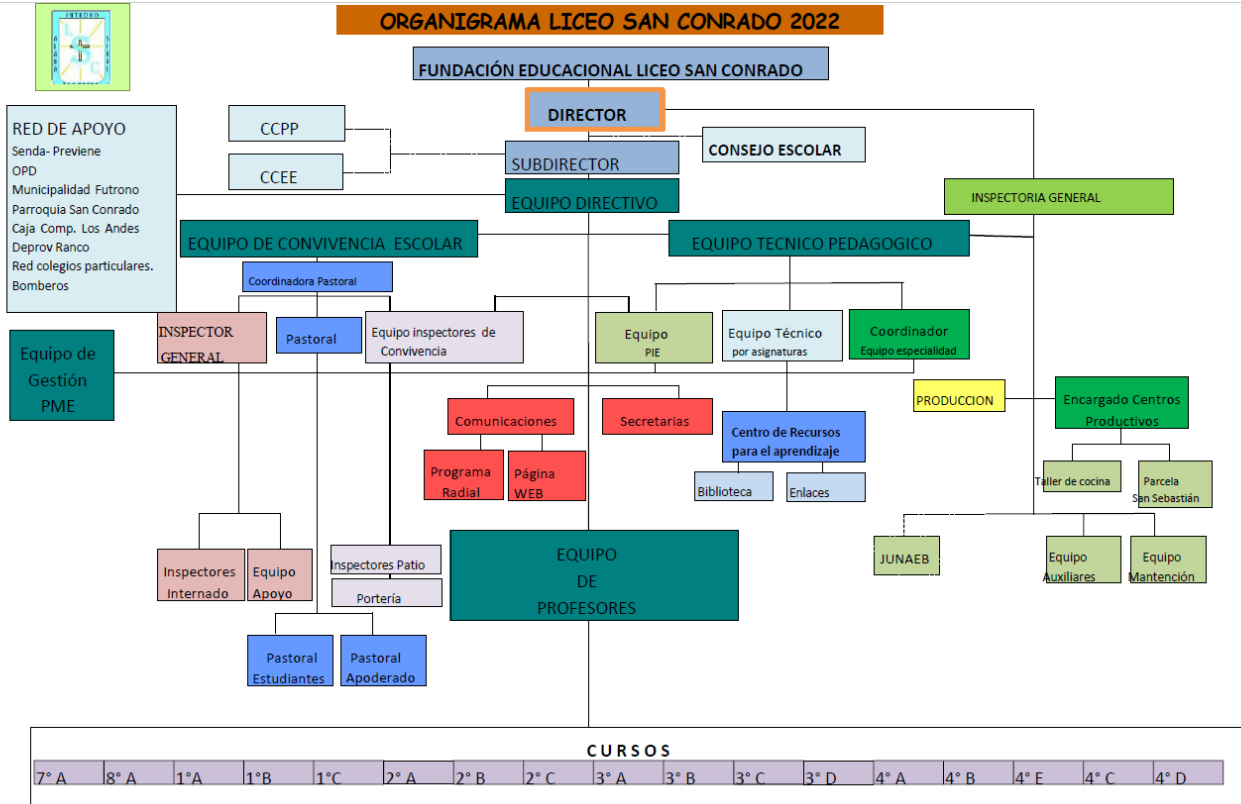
ORGANIGRAMA LICEO SAN CONRADO 2022

FUTRONO

FUNDACIÓN EDUCACIONAL LICEO SAN CONRADO

DIRECTOR

CCPP

CCEE

SUBDIRECTOR

CONSEJO ESCOLAR

RED DE APOYO
Senda- Previene
OPD
Municipalidad Futrono
Parroquia San Conrado
Caja Comp. Los Andes
Deprov Ranco
Red colegios particulares.
Bomberos

EQUIPO DIRECTIVO

INSPECTORIA GENERAL

EQUIPO DE CONVIVENCIA ESCOLAR

EQUIPO TECNICO PEDAGOGICO

Coordinadora Pastoral

INSPECTOR GENERAL

Pastoral

Equipo inspectores de Convivencia

Equipo PIE

Equipo Técnico por asignaturas

Coordinador Equipo especialidad

Equipo de Gestión PME

PRODUCCION

Encargado Centros Productivos

Comunicaciones

Secretarias

Centro de Recursos para el aprendizaje

Programa Radial

Página WEB

Biblioteca

Enlaces

Taller de cocina

Parcela San Sebastián

Inspectores Internado

Equipo Apoyo

Inspectores Patio

Portería

EQUIPO DE PROFESORES

JUNAEB

Equipo Auxiliares

Equipo Mantención

Pastoral Estudiantes

Pastoral Apoderado

CURSOS

| 7° A | 8° A | 1°A | 1°B | 1°C | 2° A | 2° B | 2° C | 3° A | 3° B | 3° C | 3° D | 4° A | 4° B | 4° E | 4° C | 4° D |